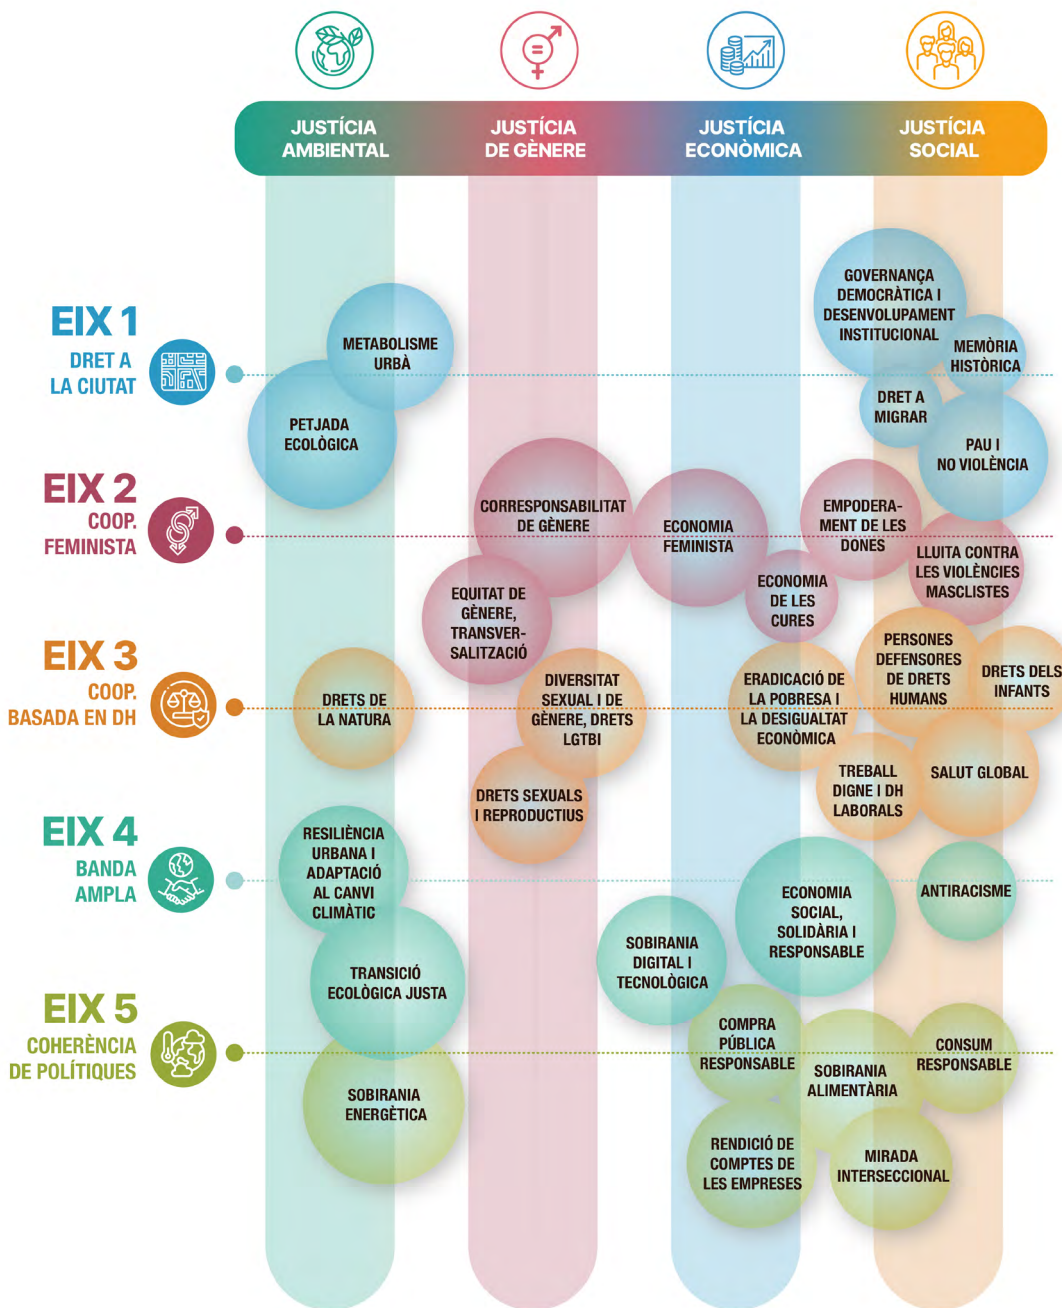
JUSTÍCIA AMBIENTAL

JUSTÍCIA DE GÈNERE

JUSTÍCIA ECONÒMICA

JUSTÍCIA SOCIAL

EIX 1
DRET A LA CIUTAT

EIX 2
COOP. FEMINISTA

EIX 3
COOP. BASADA EN DH

EIX 4
BANDA AMPLA

EIX 5
COHERÈNCIA DE POLÍTIQUES

GOVERNANÇA DEMOCRÀTICA I DESENVOLUPAMENT INSTITUCIONAL

MEMÒRIA HISTÒRICA

METABOLISME URBÀ

PETJADA ECOLÒGICA

DRET A MIGRAR

PAU I NO VIOLÈNCIA

CORRESPONSABILITAT DE GÈNERE

ECONOMIA FEMINISTA

EMPODERAMENT DE LES DONES

LLUITA CONTRA LES VIOLÈNCIES MASCLISTES

EQUITAT DE GÈNERE, TRANSVERSALITZACIÓ

ECONOMIA DE LES CURES

PERSONES DEFENSORES DE DRETS HUMANS

DRETS DELS INFANTS

DIVERSITAT SEXUAL I DE GÈNERE, DRETS LGTBI

ERADICACIÓ DE LA POBRESA I LA DESIGUALTAT ECONÒMICA

DRETS DE LA NATURA

TREBALL DIGNE I DH LABORALS

SALUT GLOBAL

DRETS SEXUALS I REPRODUCTIUS

RESILIÈNCIA URBANA I ADAPTACIÓ AL CANVI CLIMÀTIC

ECONOMIA SOCIAL, SOLIDÀRIA I RESPONSABLE

ANTIRACISME

SOBIRANIA DIGITAL I TECNOLÒGICA

TRANSICIÓ ECOLÒGICA JUSTA

COMPRA PÚBLICA RESPONSABLE

SOBIRANIA ALIMENTÀRIA

CONSUM RESPONSABLE

SOBIRANIA ENERGÈTICA

RENDICIÓ DE COMPTES DE LES EMPRESES

MIRADA INTERSECCIONAL